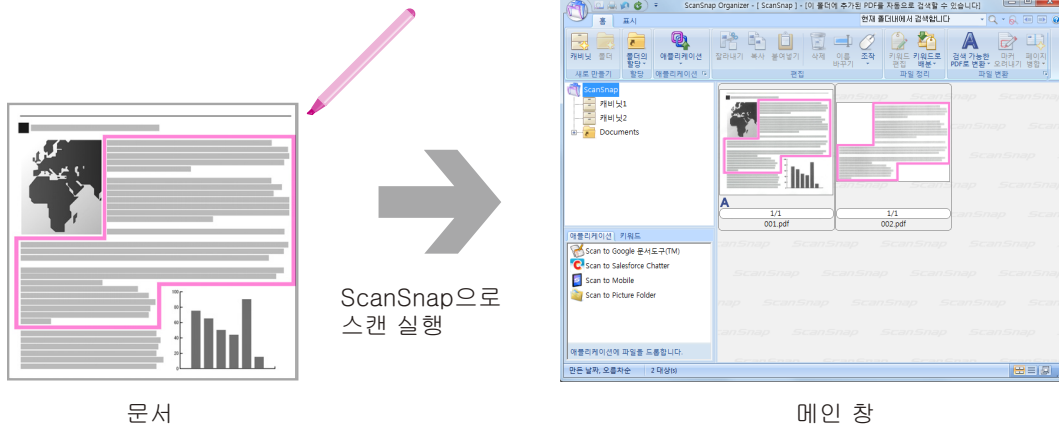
ScanSnap으로 스캔 실행

문서

ScanSnap Organizer - [ ScanSnap ] - [이 폴더에 추가된 PDF를 자동으로 검색할 수 있습니다]

홈 표시

현재 폴더에서 검색합니다

캐비닛 폴더 새로 만들기

폴더의 할당 할당

애플리케이션 애플리케이션

잘라내기 복사 붙여넣기 삭제 이름 바꾸기 조작 편집

키워드 편집 키워드로 배분 파일 정리

검색 가능한 PDF로 변환 마커 오려내기 페이지 병합 파일 변환

ScanSnap
캐비닛1
캐비닛2
Documents

1/1
001.pdf

1/1
002.pdf

애플리케이션 키워드

Scan to Google 문서도구(TM)
Scan to Salesforce Chatter
Scan to Mobile
Scan to Picture Folder

애플리케이션에 파일을 드롭합니다.

만든 날짜, 오름차순 2 대상(s)

메인 창

100
80
60
40
20
0